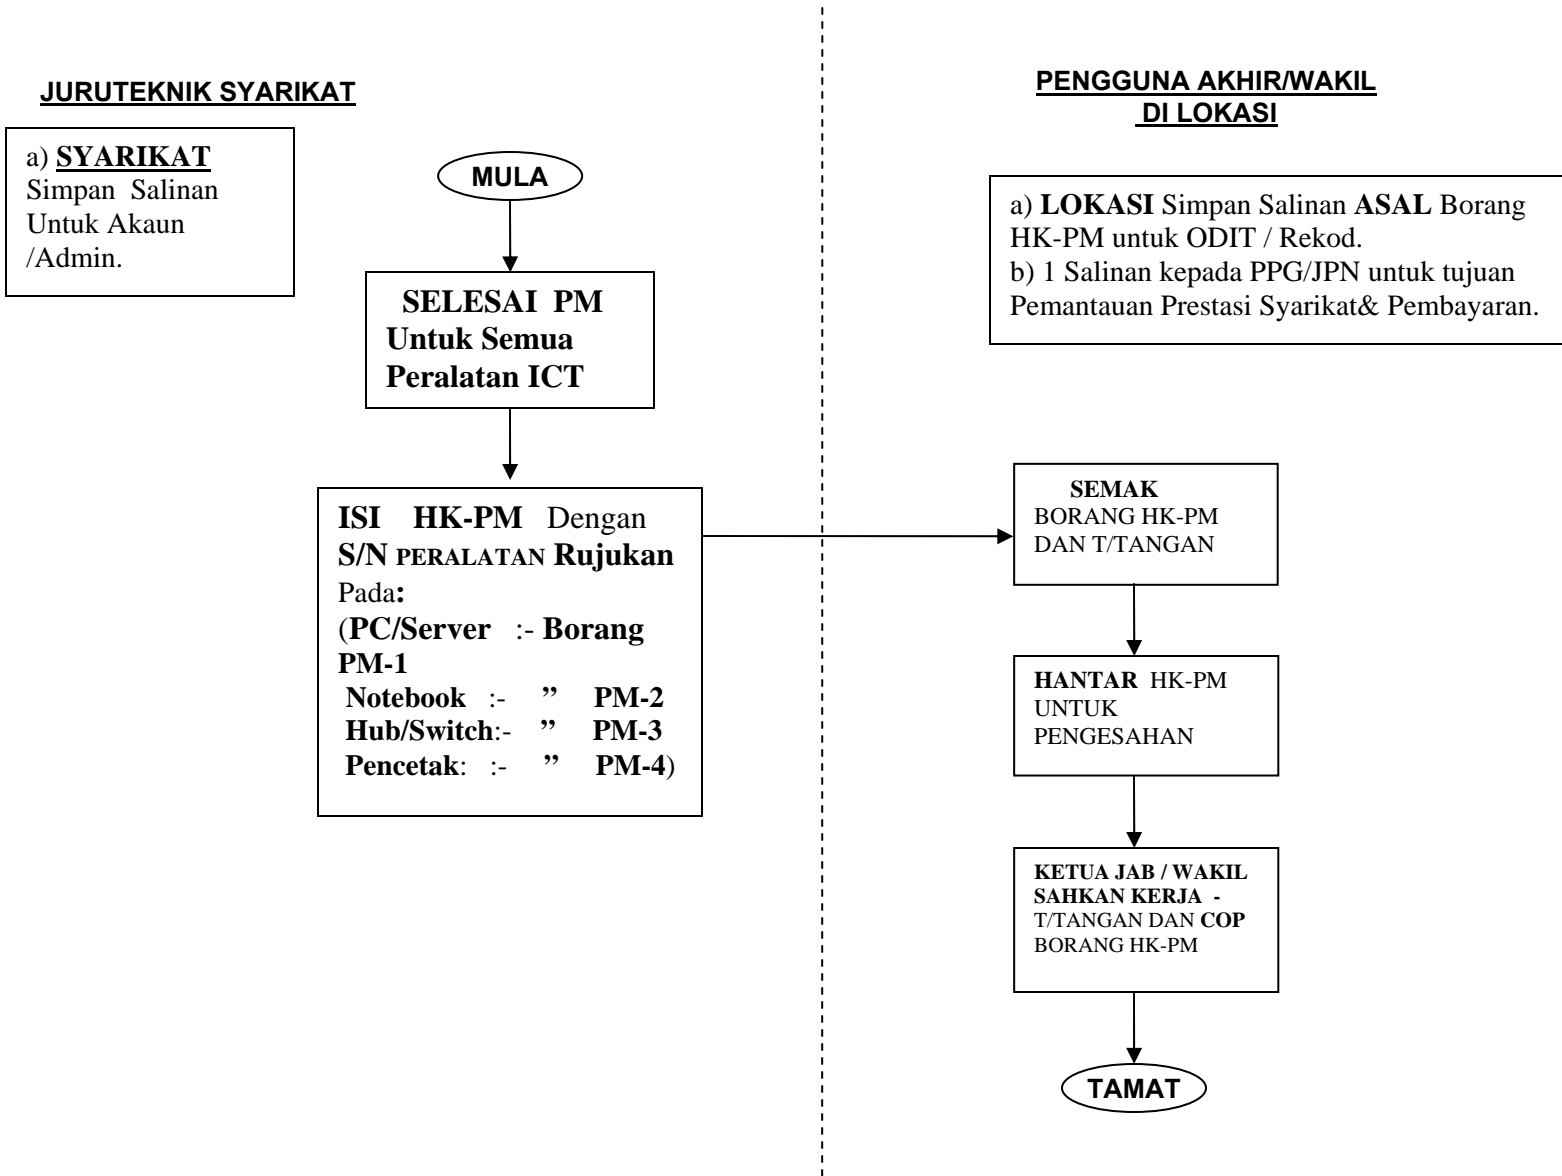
JURUTEKNIK SYARIKAT

a) SYARIKAT Simpan Salinan Untuk Akaun /Admin.

MULA

SELESAI PM Untuk Semua Peralatan ICT

ISI HK-PM Dengan S/N PERALATAN Rujukan Pada:
(PC/Server :- Borang PM-1
Notebook :- " PM-2
Hub/Switch:- " PM-3
Pencetak: :- " PM-4)

PENGGUNA AKHIR/WAKIL DI LOKASI

a) LOKASI Simpan Salinan ASAL Borang HK-PM untuk ODIT / Rekod.
b) 1 Salinan kepada PPG/JPN untuk tujuan Pemantauan Prestasi Syarikat& Pembayaran.

SEMAK BORANG HK-PM DAN T/TANGAN

HANTAR HK-PM UNTUK PENGESAHAN

KETUA JAB / WAKIL SAHKAN KERJA - T/TANGAN DAN COP BORANG HK-PM

TAMAT